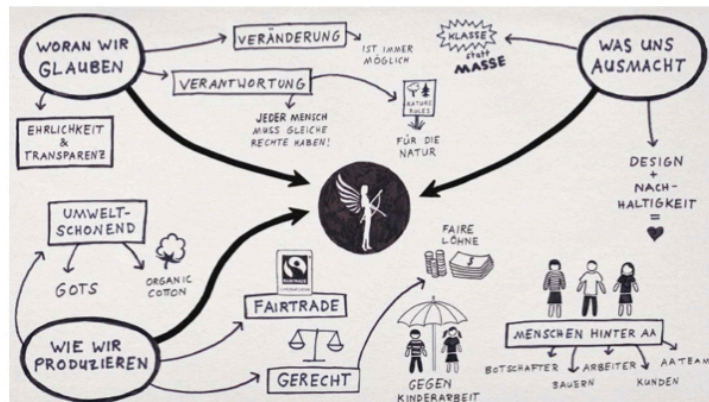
WORAN WIR GLAUBEN

VERÄNDERUNG

IST IMMER MÖGLICH

KLASSE statt MASSE

WAS UNS AUSMACHT

VERANTWORTUNG

JEDER MENSCH MUSS GLEICHE RECHTE HABEN!

NATURE RULES

FÜR DIE NATUR

EHRLICHKEIT & TRANSPARENZ

DESIGN + NACHHALTIGKEIT =

UMWELTSCHONEND

GOTS

ORGANIC COTTON

FAIRTRADE

FAIRE LÖHNE

MENSCHEN HINTER AA

BOTSCHAFTER

BAUERN

ARBEITER

KUNDEN

AATEAM

WIE WIR PRODUZIEREN

GERECHT

GEGEN KINDERARBEIT